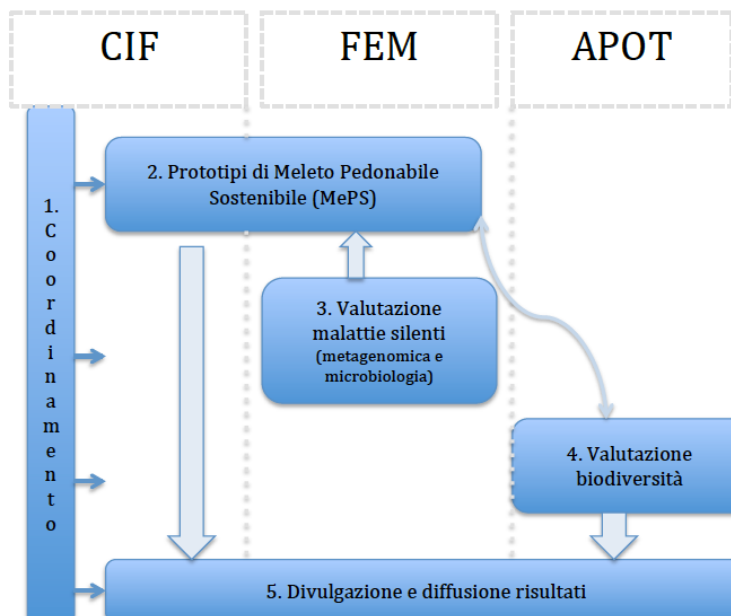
CIF

FEM

APOT

1. Coordinamento

2. Prototipi di Meleto Pedonabile Sostenibile (MePS)

3. Valutazione malattie silenti (metagenomica e microbiologia)

4. Valutazione biodiversità

5. Divulgazione e diffusione risultati